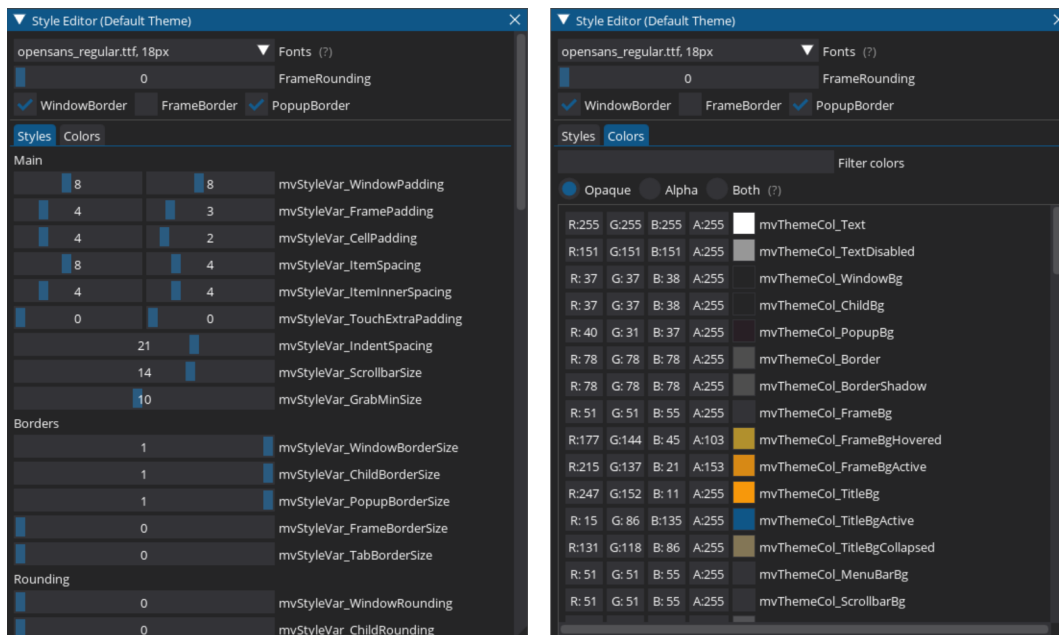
Style Editor (Default Theme)

opensans_regular.ttf, 18px
Fonts (?)
0 FrameRounding
WindowBorder FrameBorder PopupBorder

Styles Colors

Main

| | | |
|---|---|---|
| 8 | 8 | mvStyleVar_WindowPadding |
| 4 | 3 | mvStyleVar_FramePadding |
| 4 | 2 | mvStyleVar_CellPadding |
| 8 | 4 | mvStyleVar_ItemSpacing |
| 4 | 4 | mvStyleVar_ItemInnerSpacing |
| 0 | 0 | mvStyleVar_TouchExtraPadding |
| 21 | | mvStyleVar_IndentSpacing |
| 14 | | mvStyleVar_ScrollbarSize |
| 10 | | mvStyleVar_GrabMinSize |

Borders

| | |
|---|---|
| 1 | mvStyleVar_WindowBorderSize |
| 1 | mvStyleVar_ChildBorderSize |
| 1 | mvStyleVar_PopupBorderSize |
| 0 | mvStyleVar_FrameBorderSize |
| 0 | mvStyleVar_TabBorderSize |

Rounding

| | |
|---|---|
| 0 | mvStyleVar_WindowRounding |
| 0 | mvStyleVar_ChildRounding |

Style Editor (Default Theme)

opensans_regular.ttf, 18px
Fonts (?)
0 FrameRounding
WindowBorder FrameBorder PopupBorder

Styles Colors

Filter colors

Opaque Alpha Both (?)

| | | | | |
|---|---|---|---|---|
| R:255 | G:255 | B:255 | A:255 | mvThemeCol_Text |
| R:151 | G:151 | B:151 | A:255 | mvThemeCol_TextDisabled |
| R: 37 | G: 37 | B: 38 | A:255 | mvThemeCol_WindowBg |
| R: 37 | G: 37 | B: 38 | A:255 | mvThemeCol_ChildBg |
| R: 40 | G: 31 | B: 37 | A:255 | mvThemeCol_PopupBg |
| R: 78 | G: 78 | B: 78 | A:255 | mvThemeCol_Border |
| R: 78 | G: 78 | B: 78 | A:255 | mvThemeCol_BorderShadow |
| R: 51 | G: 51 | B: 55 | A:255 | mvThemeCol_FrameBg |
| R:177 | G:144 | B: 45 | A:103 | mvThemeCol_FrameBgHovered |
| R:215 | G:137 | B: 21 | A:153 | mvThemeCol_FrameBgActive |
| R:247 | G:152 | B: 11 | A:255 | mvThemeCol_TitleBg |
| R: 15 | G: 86 | B:135 | A:255 | mvThemeCol_TitleBgActive |
| R:131 | G:118 | B: 86 | A:255 | mvThemeCol_TitleBgCollapsed |
| R: 51 | G: 51 | B: 55 | A:255 | mvThemeCol_MenuBarBg |
| R: 51 | G: 51 | B: 55 | A:255 | mvThemeCol_ScrollbarBg |